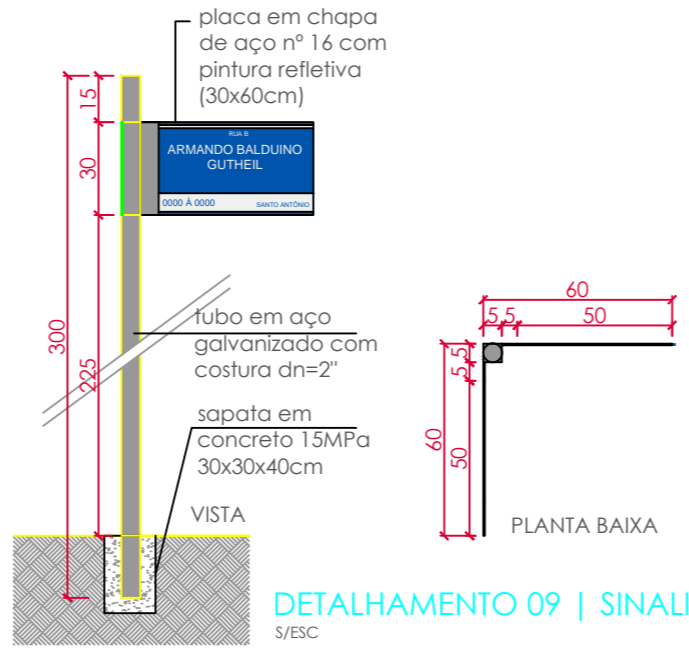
placa em chapa de aço nº 16 com pintura refletiva (30x60cm)

15

30

RUA B
ARMANDO BALDUINO GUTHEIL
0000 À 0000
SANTO ANTÔNIO

300

225

tubo em aço galvanizado com costura dn=2"

sapata em concreto 15MPa 30x30x40cm

VISTA

60

5,5

50

5,5

60

50

PLANTA BAIXA

DETALHAMENTO 09 | SINALI

S/ESC